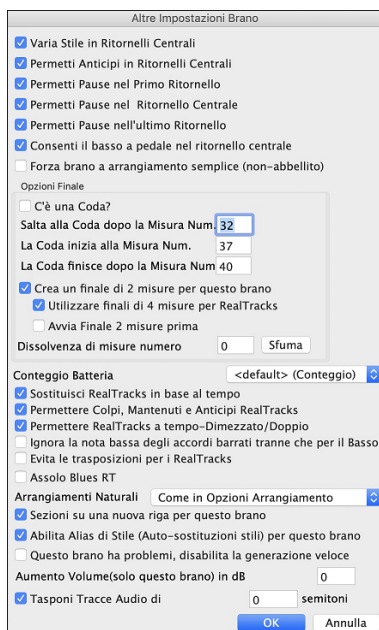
Altre Impostazioni Brano

Varia Stile in Ritornelli Centrali

Permetti Anticipi in Ritornelli Centrali

Permetti Pause nel Primo Ritornello

Permetti Pause nel  Ritornello Centrale

Permetti Pause nell'ultimo Ritornello

Consenti il basso a pedale nel ritornello centrale

Forza brano a arrangiamento semplice (non-abbellito)

Opzioni Finale

C'è una Coda?

Salta alla Coda dopo la Misura Num. 32

La Coda inizia alla Misura Num. 37

La Coda finisce dopo la Misura Num 40

Crea un finale di 2 misure per questo brano

Utilizzare finali di 4 misure per RealTracks

Avvia Finale 2 misure prima

Dissolvenza di misure numero 0 Sfuma

Conteggio Batteria <default> (Conteggio)

Sostituisci RealTracks in base al tempo

Permettere Colpi, Mantenuti e Anticipi RealTracks

Permettere RealTracks a tempo-Dimezzato/Doppio

Ignora la nota bassa degli accordi barrati tranne che per il Basso

Evita le trasposizioni per i RealTracks

Assolo Blues RT

Arrangiamenti Naturali Come in Opzioni Arrangiamento

Sezioni su una nuova riga per questo brano

Abilita Alias di Stile (Auto-sostituzioni stili) per questo brano

Questo brano ha problemi, disabilita la generazione veloce

Aumento Volume(solo questo brano) in dB 0

Tasponi Tracce Audio di 0 semitoni

OK Annulla